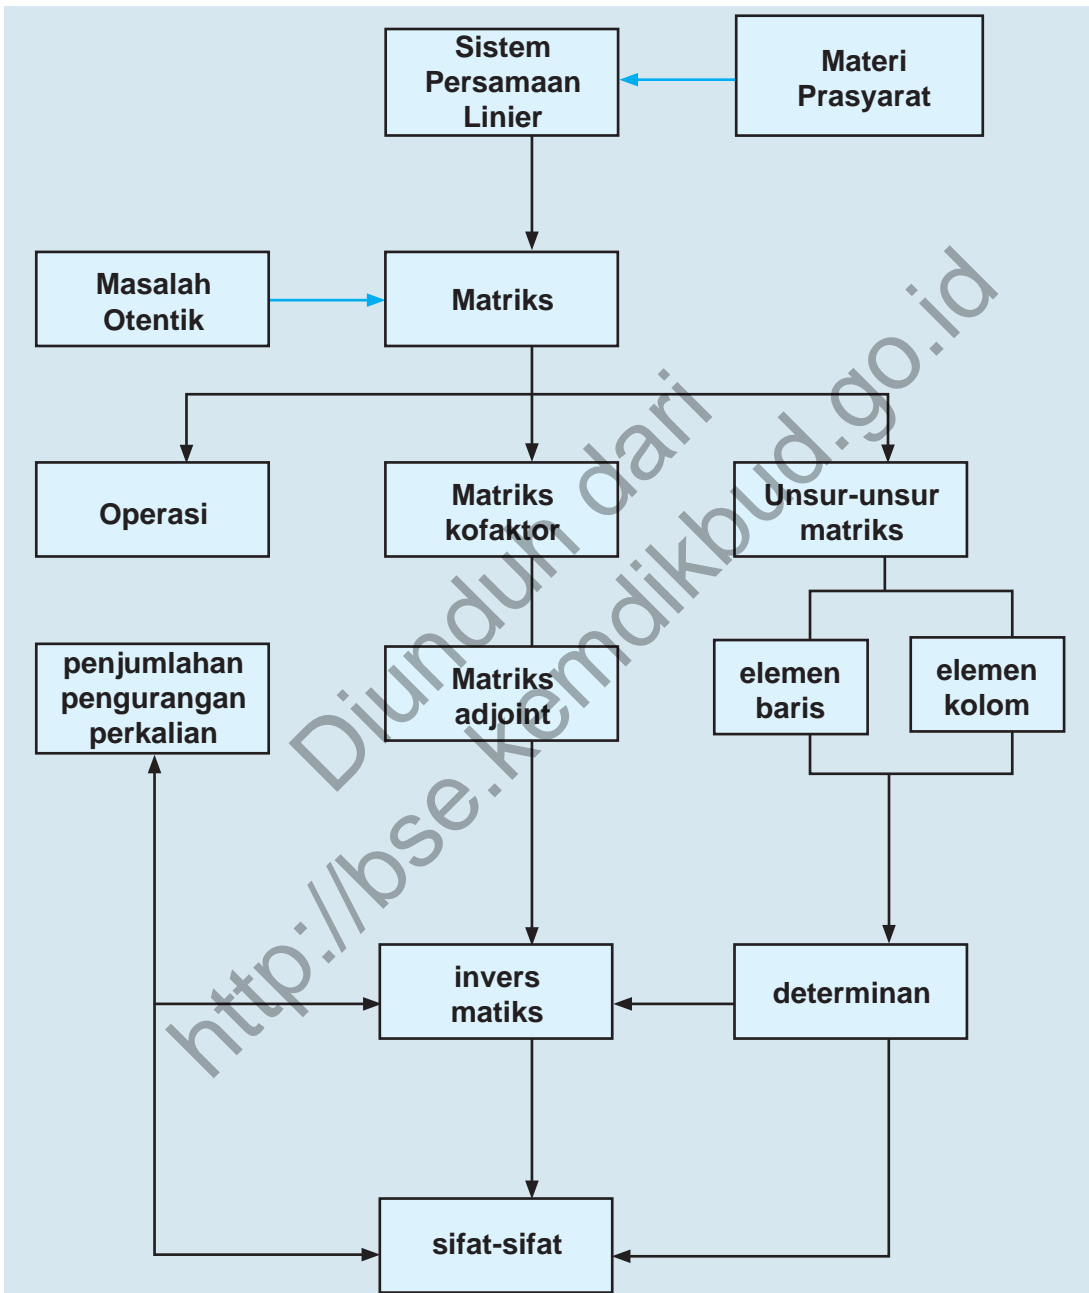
Sistem Persamaan Linier

Materi Prasyarat

Masalah Otentik

Matriks

Operasi

Matriks kofaktor

Unsur-unsur matriks

penjumlahan pengurangan perkalian

Matriks adjoint

elemen baris

elemen kolom

invers matiks

determinan

sifat-sifat

Diunduh dari http://bse.kemdikbud.go.id